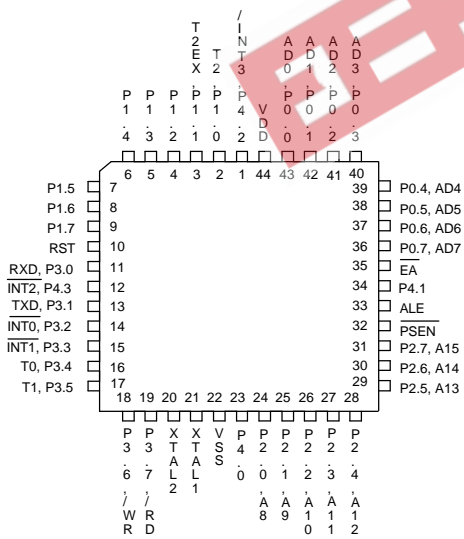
T2EX
T2
/INT3
AD0
AD1
AD2
AD3

P1.4
P1.3
P1.2
P1.1
P1.0
P4.2
VDD
P0.0
P0.1
P0.2
P0.3

6 5 4 3 2 1 44 43 42 41 40

P1.5 7
P1.6 8
P1.7 9
RST 10
$\overline{\text{RXD}}$, P3.0 11
$\overline{\text{INT2}}$, P4.3 12
TXD, P3.1 13
$\overline{\text{INT0}}$, P3.2 14
$\overline{\text{INT1}}$, P3.3 15
T0, P3.4 16
T1, P3.5 17

39 P0.4, AD4
38 P0.5, AD5
37 P0.6, AD6
36 P0.7, AD7
35 $\overline{\text{EA}}$
34 P4.1
33 ALE
32 $\overline{\text{PSEN}}$
31 P2.7, A15
30 P2.6, A14
29 P2.5, A13

18 19 20 21 22 23 24 25 26 27 28

P3.6/WR
P3.7/RD
XTAL2
XTAL1
VSS
P4.0
P2.0A8
P2.1A9
P2.2A10
P2.3A11
P2.4A12